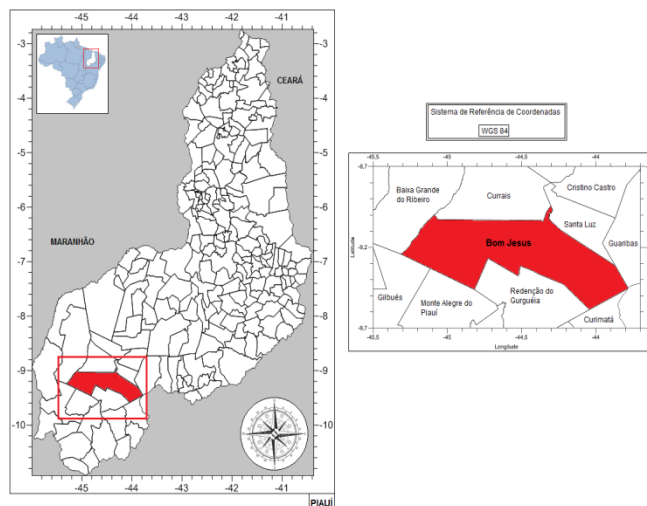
-45 -44 -43 -42 -41

-3 -3

-4 -4

-5 -5

-6 -6

-7 -7

-8 -8

-9 -9

-10 -10

-45 -44 -43 -42 -41

CEARÁ

MARANHÃO

PIAUÍ

Sistema de Referência de Coordenadas

WGS 84

-45,5 -45 -44,5 -44

-8,7

-9,2

-9,7

-45,5 -45 -44,5 -44

Latitude

Longitude

Baixa Grande do Ribeiro

Currais

Cristino Castro

Santa Luz

Bom Jesus

Guaribas

Gilbués

Monte Alegre do Piauí

Redenção do Gurguéia

Curimatá